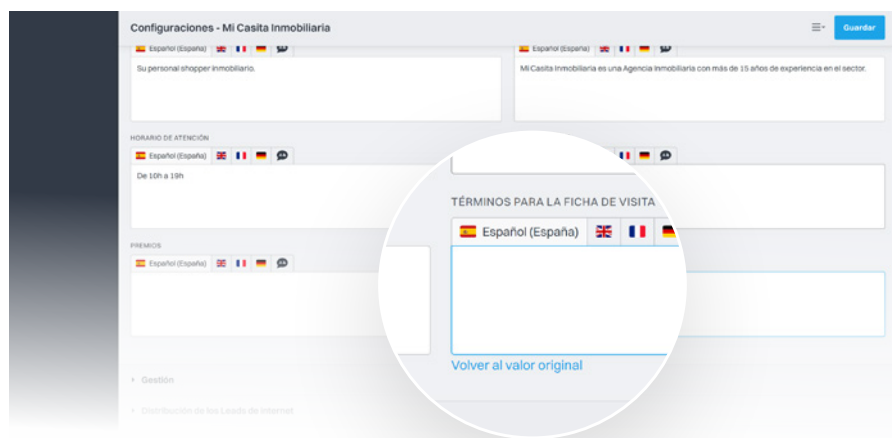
Configuraciones - Mi Casita Inmobiliaria

Guardar

Español (España)

Su personal shopper inmobiliario.

Español (España)

Mi Casita Inmobiliaria es una Agencia Inmobiliaria con más de 15 años de experiencia en el sector.

HORARIO DE ATENCIÓN

Español (España)

De 10h a 19h

PREMIOS

Español (España)

TÉRMINOS PARA LA FICHA DE VISITA

Español (España)

Volver al valor original

Gestión

Distribución de los Leads de internet